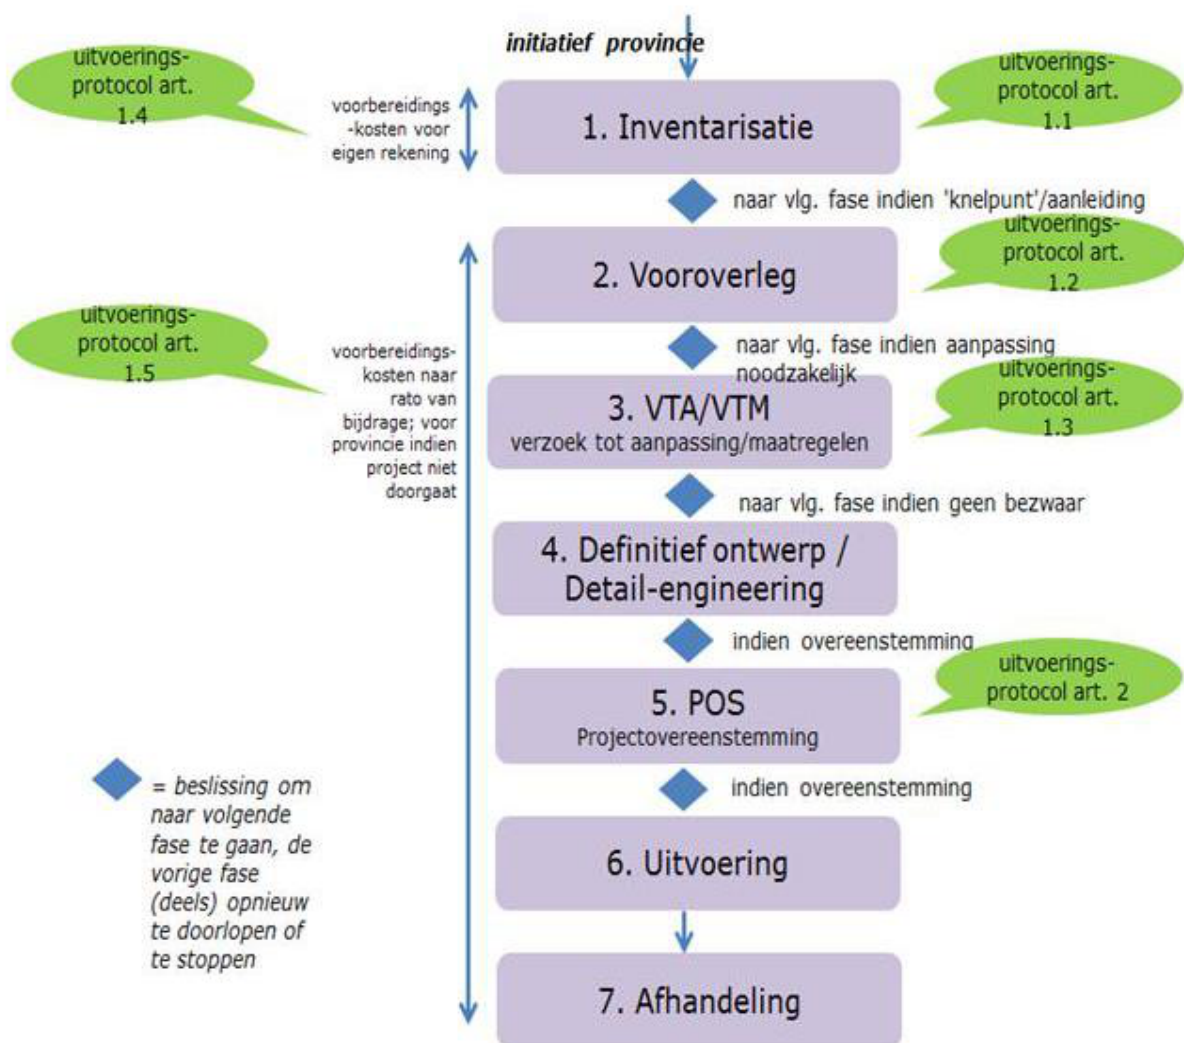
initiatief provincie

uitvoeringsprotocol art. 1.4

voorbereidings-kosten voor eigen rekening

1. Inventarisatie

uitvoeringsprotocol art. 1.1

naar vlg. fase indien 'knelpunt'/aanleiding

2. Vooroverleg

uitvoeringsprotocol art. 1.2

uitvoeringsprotocol art. 1.5

voorbereidingskosten naar rato van bijdrage; voor provincie indien project niet doorgaat

naar vlg. fase indien aanpassing noodzakelijk

3. VTA/VTM
verzoek tot aanpassing/maatregelen

uitvoeringsprotocol art. 1.3

naar vlg. fase indien geen bezwaar

4. Definitief ontwerp / Detail-engineering

indien overeenstemming

5. POS
Projectovereenstemming

uitvoeringsprotocol art. 2

indien overeenstemming

= beslissing om naar volgende fase te gaan, de vorige fase (deels) opnieuw te doorlopen of te stoppen

6. Uitvoering

7. Afhandeling